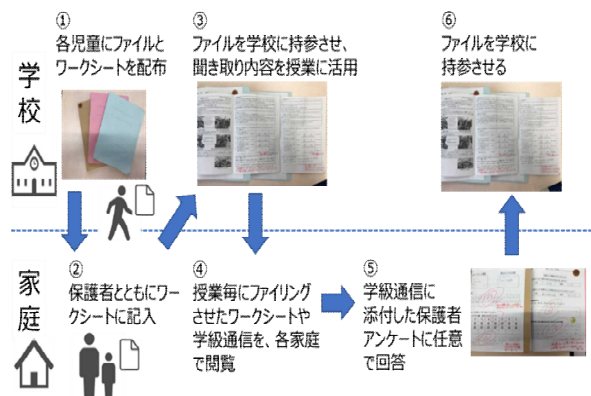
学校

①
各児童にファイルとワークシートを配布

③
ファイルを学校に持参させ、聞き取り内容を授業に活用

⑥
ファイルを学校に持参させる

家庭

②
保護者とともにワークシートに記入

④
授業毎にファイリングさせたワークシートや学級通信を、各家庭で閲覧

⑤
学級通信に添付した保護者アンケートに任意で回答